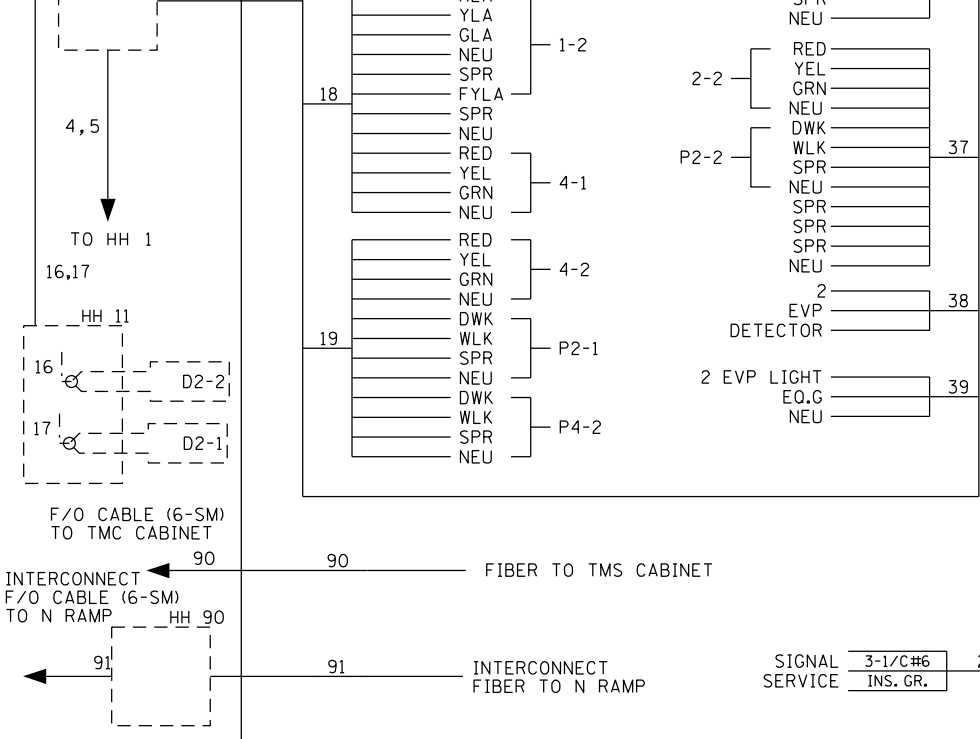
RED
YLA
GLA
NEU
SPR
FYLA
SPR
NEU
RED
YEL
GRN
NEU
1-2
4-1
18
4,5
TO HH 1
16,17
RED
YEL
GRN
NEU
DWK
WLK
SPR
NEU
DWK
WLK
SPR
NEU
4-2
P2-1
P4-2
19
HH 11
16
D2-2
17
D2-1
F/O CABLE (6-SM)
TO TMC CABINET
SPR
NEU
2-2
RED
YEL
GRN
NEU
P2-2
DWK
WLK
SPR
NEU
SPR
SPR
SPR
NEU
37
2
EVP
DETECTOR
38
2 EVP LIGHT
EQ.G
NEU
39
90
90
INTERCONNECT
F/O CABLE (6-SM)
TO N RAMP
FIBER TO TMS CABINET
HH 90
91
91
INTERCONNECT
FIBER TO N RAMP
SIGNAL SERVICE
3-1/C#6
INS. GR.
2